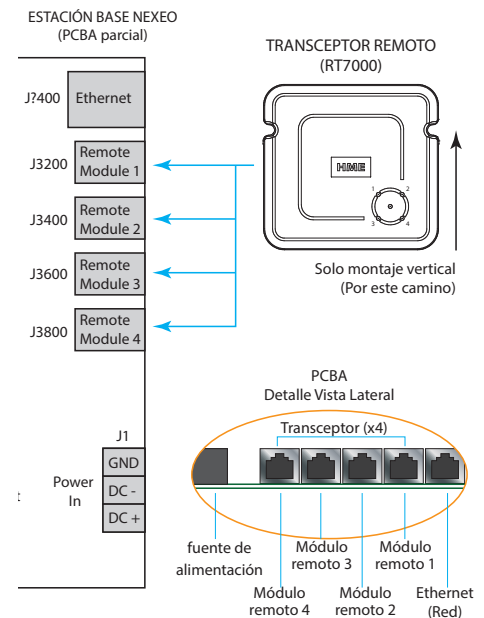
ESTACIÓN BASE NEXEO
(PCBA parcial)

J?400 Ethernet

J3200 Remote Module 1

J3400 Remote Module 2

J3600 Remote Module 3

J3800 Remote Module 4

TRANSCEPTOR REMOTO
(RT7000)

HME

1 2 3 4

Solo montaje vertical
(Por este camino)

J1

Power In

GND
DC -
DC +

PCBA
Detalle Vista Lateral

Transceptor (x4)

fuente de alimentación

Módulo remoto 4

Módulo remoto 3

Módulo remoto 2

Módulo remoto 1

Ethernet (Red)